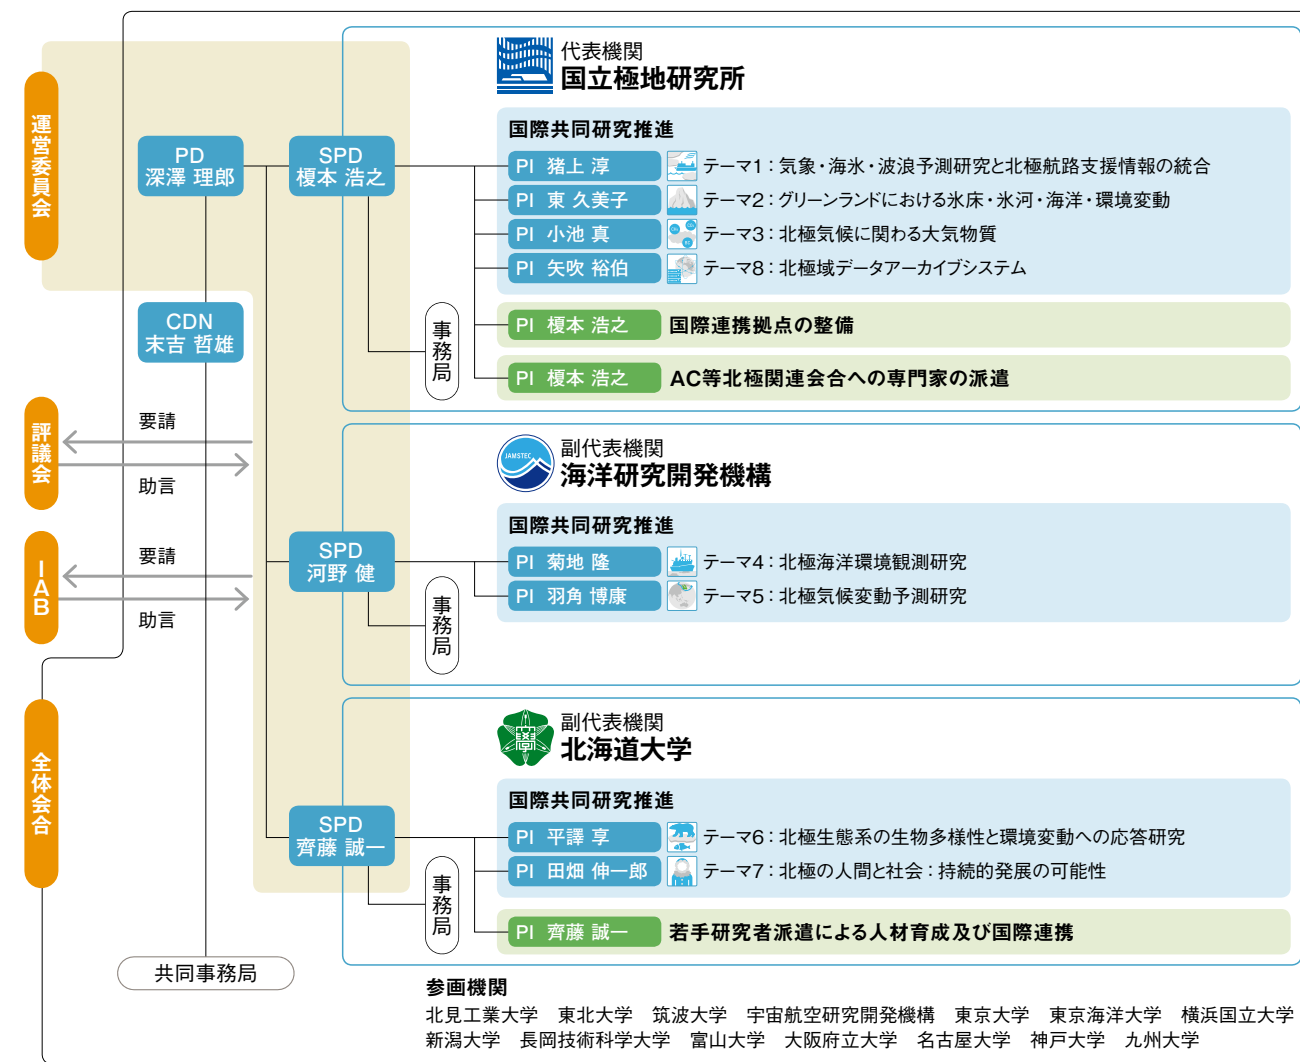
運営委員会

評議会

IAB

全体会合

PD
深澤 理郎

CDN
末吉 哲雄

SPD
榎本 浩之

SPD
河野 健

SPD
齊藤 誠一

要請
助言

要請
助言

事務局

事務局

事務局

共同事務局

代表機関
国立極地研究所

国際共同研究推進
PI 猪上 淳 テーマ1：気象・海氷・波浪予測研究と北極航路支援情報の統合
PI 東 久美子 テーマ2：グリーンランドにおける氷床・氷河・海洋・環境変動
PI 小池 真 テーマ3：北極気候に関わる大気物質
PI 矢吹 裕伯 テーマ8：北極域データアーカイブシステム

PI 榎本 浩之 国際連携拠点の整備

PI 榎本 浩之 AC等北極関連会合への専門家の派遣

JAMSTEC
副代表機関
海洋研究開発機構

国際共同研究推進
PI 菊地 隆 テーマ4：北極海洋環境観測研究
PI 羽角 博康 テーマ5：北極気候変動予測研究

副代表機関
北海道大学

国際共同研究推進
PI 平譯 享 テーマ6：北極生態系の生物多様性と環境変動への応答研究
PI 田畑 伸一郎 テーマ7：北極の人間と社会：持続的発展の可能性

PI 齊藤 誠一 若手研究者派遣による人材育成及び国際連携

参画機関
北見工業大学 東北大学 筑波大学 宇宙航空研究開発機構 東京大学 東京海洋大学 横浜国立大学
新潟大学 長岡技術科学大学 富山大学 大阪府立大学 名古屋大学 神戸大学 九州大学